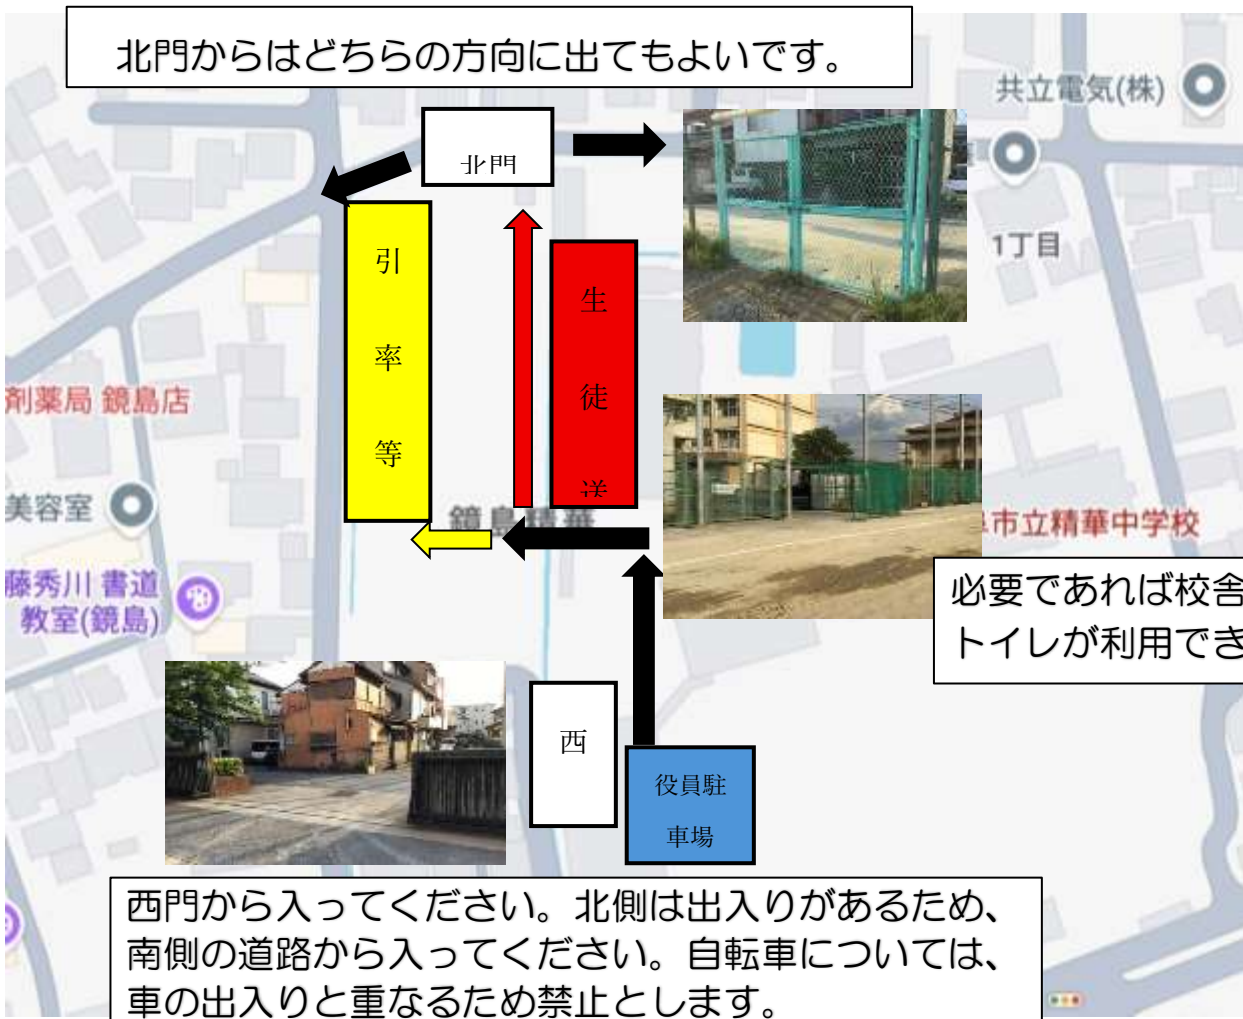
北門からはどちらの方向に出てもよいです。

北門

共立電気(株)

1丁目

引率等

生徒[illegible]

剤薬局 鏡島店

美容室

鏡島精華

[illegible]市立精華中学校

藤秀川 書道教室(鏡島)

必要であれば校舎
トイレが利用でき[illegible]

西

役員駐車場

西門から入ってください。北側は出入りがあるため、南側の道路から入ってください。自転車については、車の出入りと重なるため禁止とします。